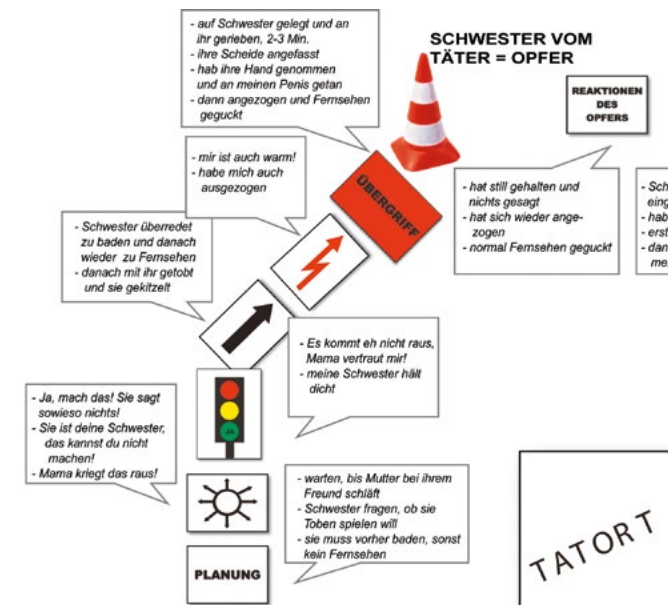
- auf Schwester gelegt und an ihr gerieben, 2-3 Min.
- ihre Scheide angefasst
- hab ihre Hand genommen und an meinen Penis getan
- dann angezogen und Fernsehen geguckt

SCHWESTER VOM TÄTER = OPFER

REAKTIONEN DES OPFERS

- mir ist auch warm!
- habe mich auch ausgezogen

ÜBERGRIFF

- hat still gehalten und nichts gesagt
- hat sich wieder angezogen
- normal Fernsehen geguckt

- Sch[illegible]
eing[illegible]
- hab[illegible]
- erst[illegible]
- dan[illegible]
me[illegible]

- Schwester überredet zu baden und danach wieder zu Fernsehen
- danach mit ihr getobt und sie gekitzelt

- Es kommt eh nicht raus, Mama vertraut mir!
- meine Schwester hält dicht

- Ja, mach das! Sie sagt sowieso nichts!
- Sie ist deine Schwester, das kannst du nicht machen!
- Mama kriegt das raus!

JA

- warten, bis Mutter bei ihrem Freund schläft
- Schwester fragen, ob sie Toben spielen will
- sie muss vorher baden, sonst kein Fernsehen

PLANUNG

TATORT